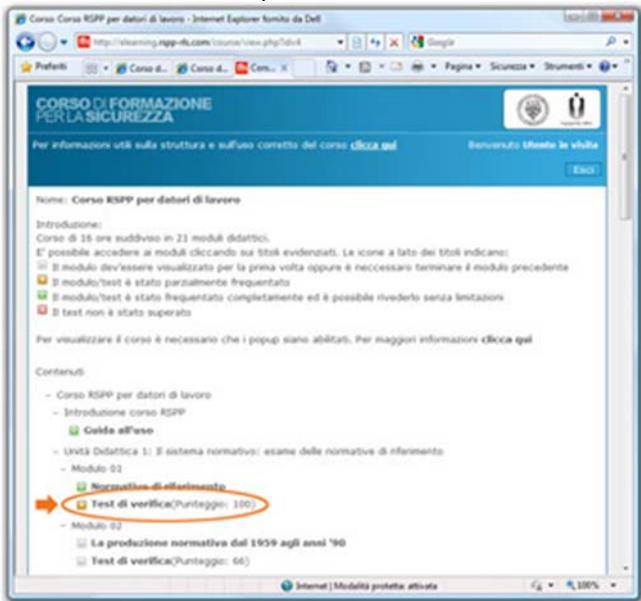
Corso Corso RSPP per datori di lavoro - Internet Explorer fornito da Dell

http://elearning.rspp-rls.com/course/view.php?id=4

Google

Preferiti

Corso d...

Corso d...

Cors...

Pagina

Sicurezza

Strumenti

CORSO DI FORMAZIONE PER LA SICUREZZA

Per informazioni utili sulla struttura e sull'uso corretto del corso clicca qui

Benvenuto Utente in visita

Esci

Nome: Corso RSPP per datori di lavoro

Introduzione:
Corso di 16 ore suddiviso in 21 moduli didattici.
E' possibile accedere ai moduli cliccando sui titoli evidenziati. Le icone a lato dei titoli indicano:
Il modulo dev'essere visualizzato per la prima volta oppure è necessario terminare il modulo precedente
Il modulo/test è stato parzialmente frequentato
Il modulo/test è stato frequentato completamente ed è possibile rivederlo senza limitazioni
Il test non è stato superato

Per visualizzare il corso è necessario che i popup siano abilitati. Per maggiori informazioni clicca qui

Contenuti:
Corso RSPP per datori di lavoro
Introduzione corso RSPP
Guida all'uso
Unità Didattica 1: Il sistema normativo: esame delle normative di riferimento
Modulo 01
Normativa di riferimento
Test di verifica(Punteggio: 100)
Modulo 02
La produzione normativa dal 1959 agli anni '90
Test di verifica(Punteggio: 66)

Internet | Modalità protetta: attivata

100%